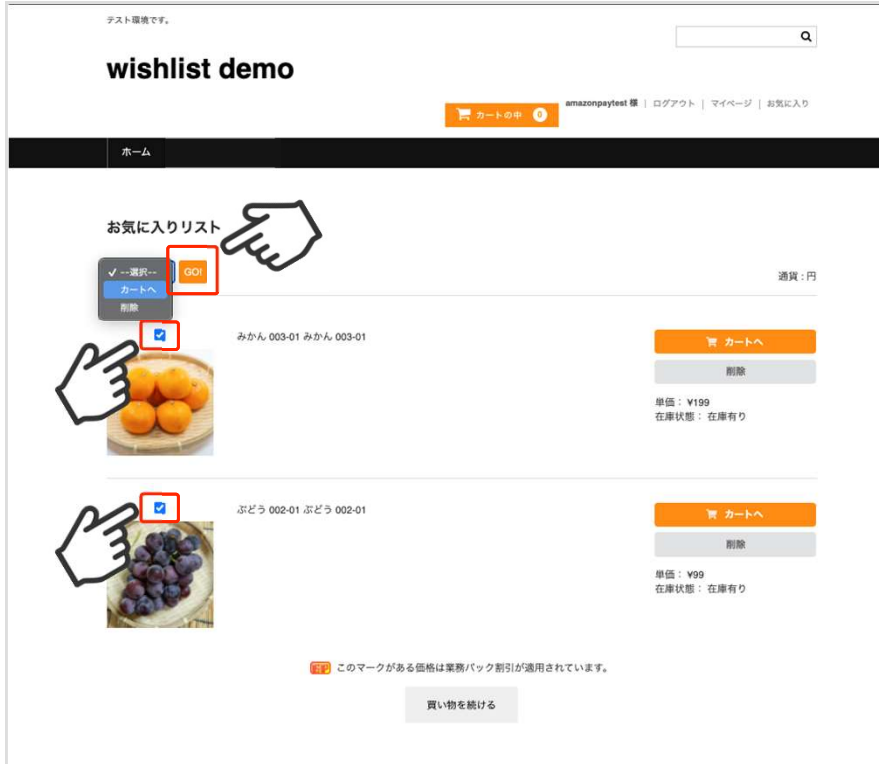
テスト環境です。

wishlist demo

カートの中 0

amazonpaytest 様 | ログアウト | マイページ | お気に入り

ホーム

お気に入りリスト

✓ --選択--
カートへ
削除

GO!

通貨：円

みかん 003-01 みかん 003-01

カートへ
削除

単価： ¥199
在庫状態： 在庫有り

ぶどう 002-01 ぶどう 002-01

カートへ
削除

単価： ¥99
在庫状態： 在庫有り

このマークがある価格は業務パック割引が適用されています。

買い物を続ける